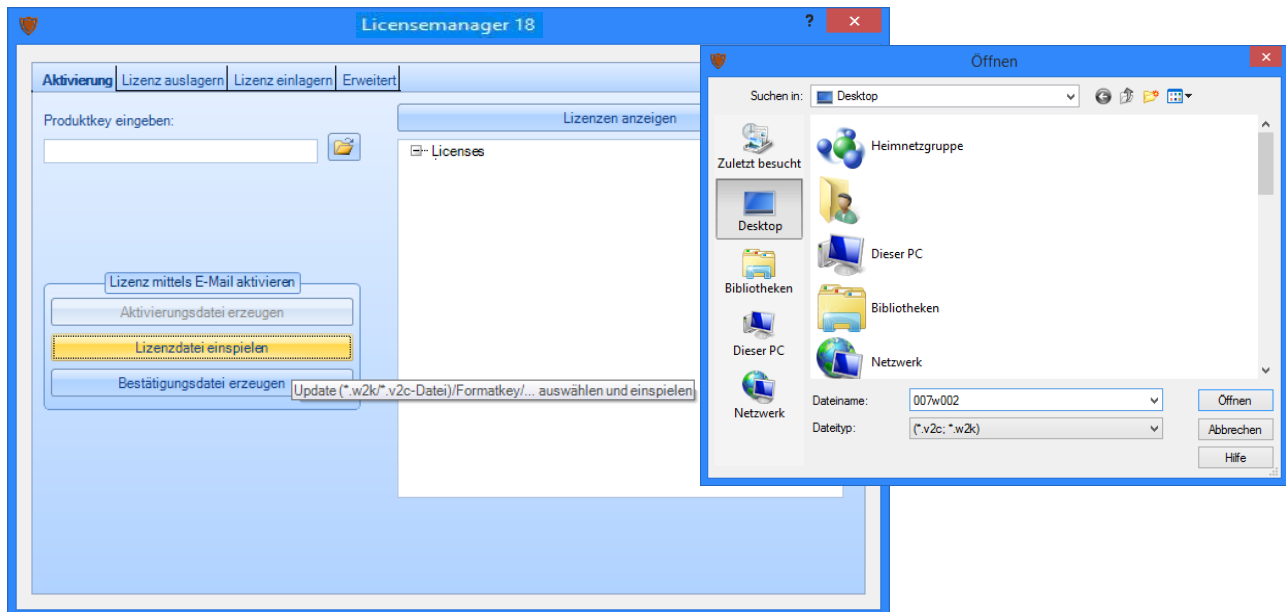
Licensemanager 18

?

Aktivierung | Lizenz auslagern | Lizenz einlagern | Erweitert

Produktkey eingeben:

Lizenzen anzeigen

⊟ Licenses

Lizenz mittels E-Mail aktivieren

Aktivierungsdatei erzeugen

Lizenzdatei einspielen

Bestätigungsdatei erzeugen

Update (*.w2k/*.v2c-Datei)/Formatkey/... auswählen und einspielen

Öffnen

Suchen in: Desktop

Zuletzt besucht

Desktop

Bibliotheken

Dieser PC

Netzwerk

Heimnetzgruppe

Dieser PC

Bibliotheken

Netzwerk

Dateiname: 007w002

Dateityp: (*.v2c; *.w2k)

Öffnen

Abbrechen

Hilfe